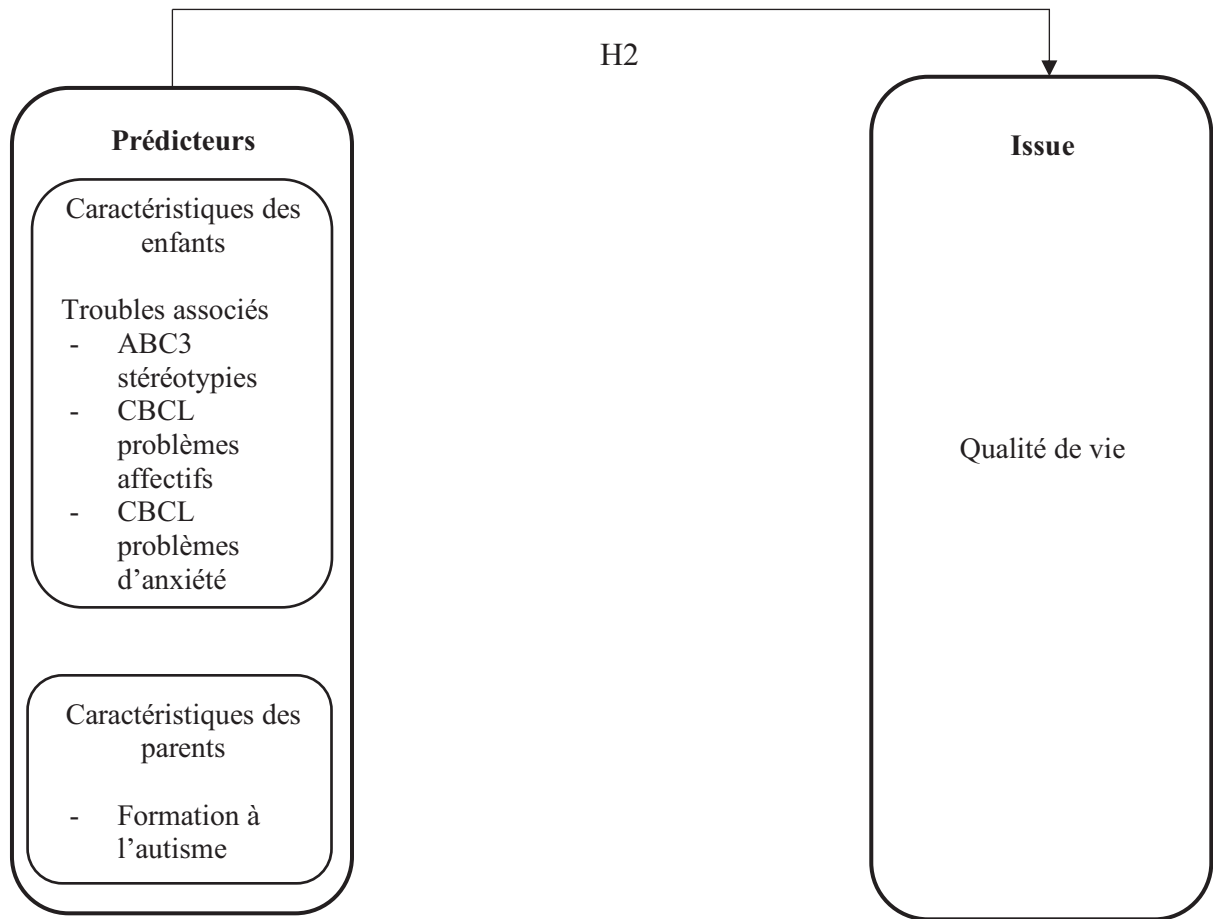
H2

Prédicteurs

Caractéristiques des enfants

Troubles associés
- ABC3 stéréotypies
- CBCL problèmes affectifs
- CBCL problèmes d'anxiété

Caractéristiques des parents

- Formation à l'autisme

Issue

Qualité de vie